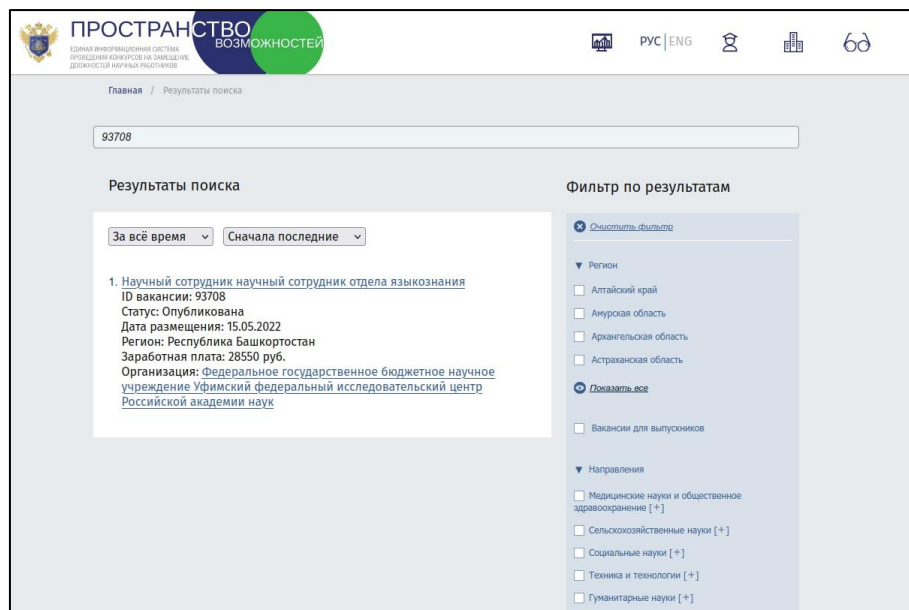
ПРОСТРАНСТВО ВОЗМОЖНОСТЕЙ
ЕДИНАЯ ИНФОРМАЦИОННАЯ СИСТЕМА ПРОВЕДЕНИЯ КОНКУРСОВ НА ЗАМЕЩЕНИЕ ДОЛЖНОСТЕЙ НАУЧНЫХ РАБОТНИКОВ

РУС | ENG

Главная / Результаты поиска

93708

Результаты поиска

За всё время
Сначала последние

1. Научный сотрудник научный сотрудник отдела языкознания
ID вакансии: 93708
Статус: Опубликована
Дата размещения: 15.05.2022
Регион: Республика Башкортостан
Заработная плата: 28550 руб.
Организация: Федеральное государственное бюджетное научное учреждение Уфимский федеральный исследовательский центр Российской академии наук

Фильтр по результатам

Очистить фильтр

▼ Регион
Алтайский край
Амурская область
Архангельская область
Астраханская область
Показать все

Вакансии для выпускников

▼ Направления
Медицинские науки и общественное здравоохранение [+]
Сельскохозяйственные науки [+]
Социальные науки [+]
Техника и технологии [+]
Гуманитарные науки [+]